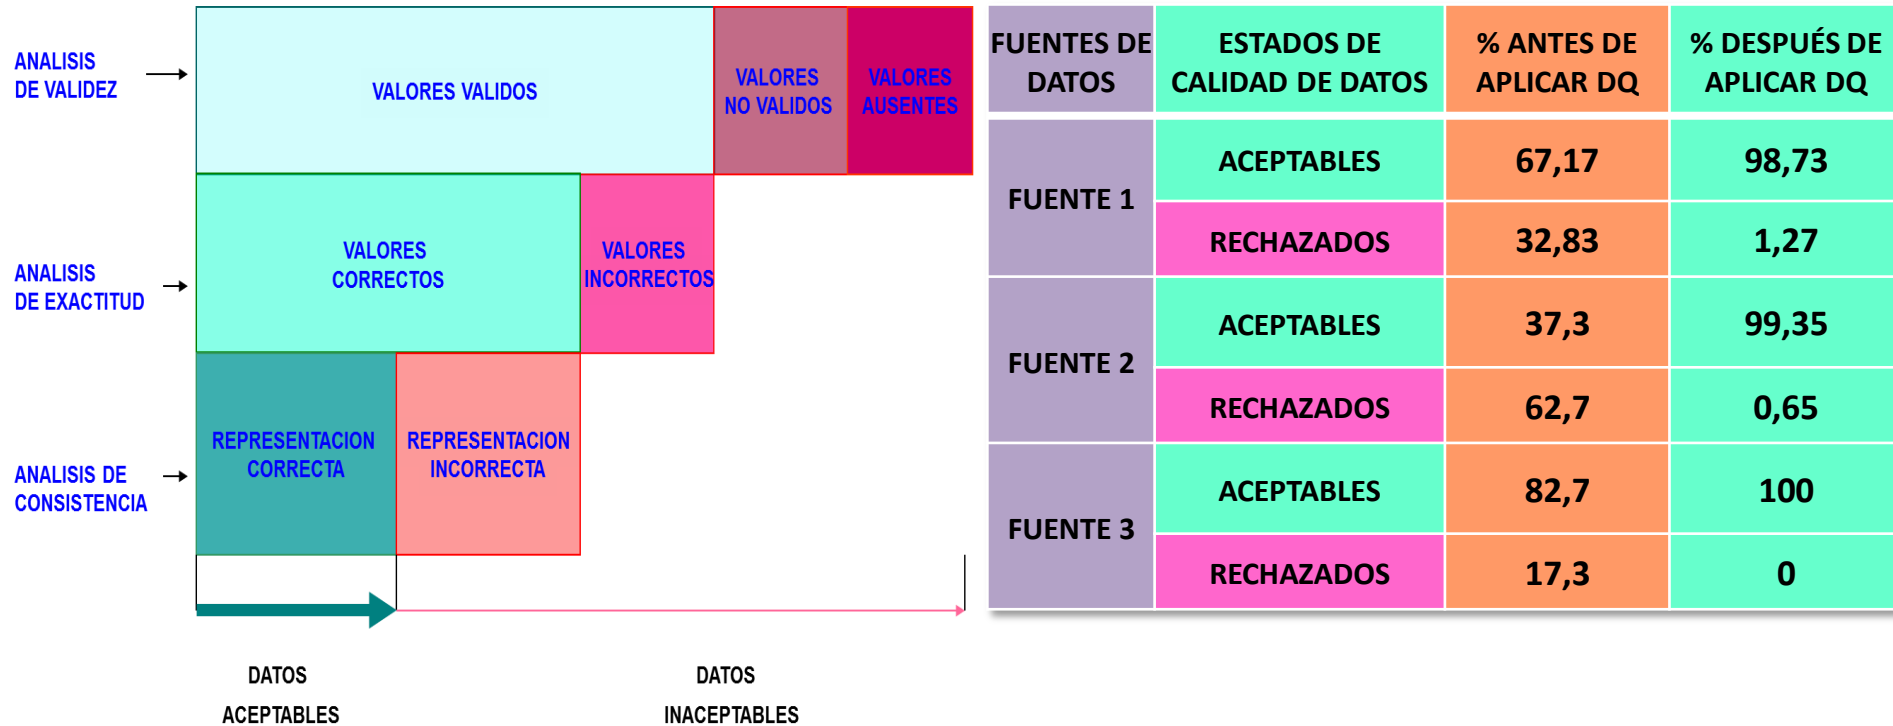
ANALISIS DE VALIDEZ

VALORES VALIDOS

VALORES NO VALIDOS

VALORES AUSENTES

ANALISIS DE EXACTITUD

VALORES CORRECTOS

VALORES INCORRECTOS

ANALISIS DE CONSISTENCIA

REPRESENTACION CORRECTA

REPRESENTACION INCORRECTA

DATOS ACEPTABLES

DATOS INACEPTABLES

| FUENTES DE DATOS | ESTADOS DE CALIDAD DE DATOS | % ANTES DE APLICAR DQ | % DESPUÉS DE APLICAR DQ |
|---|---|---|---|
| FUENTE 1 | ACEPTABLES | 67,17 | 98,73 |
| | RECHAZADOS | 32,83 | 1,27 |
| FUENTE 2 | ACEPTABLES | 37,3 | 99,35 |
| | RECHAZADOS | 62,7 | 0,65 |
| FUENTE 3 | ACEPTABLES | 82,7 | 100 |
| | RECHAZADOS | 17,3 | 0 |